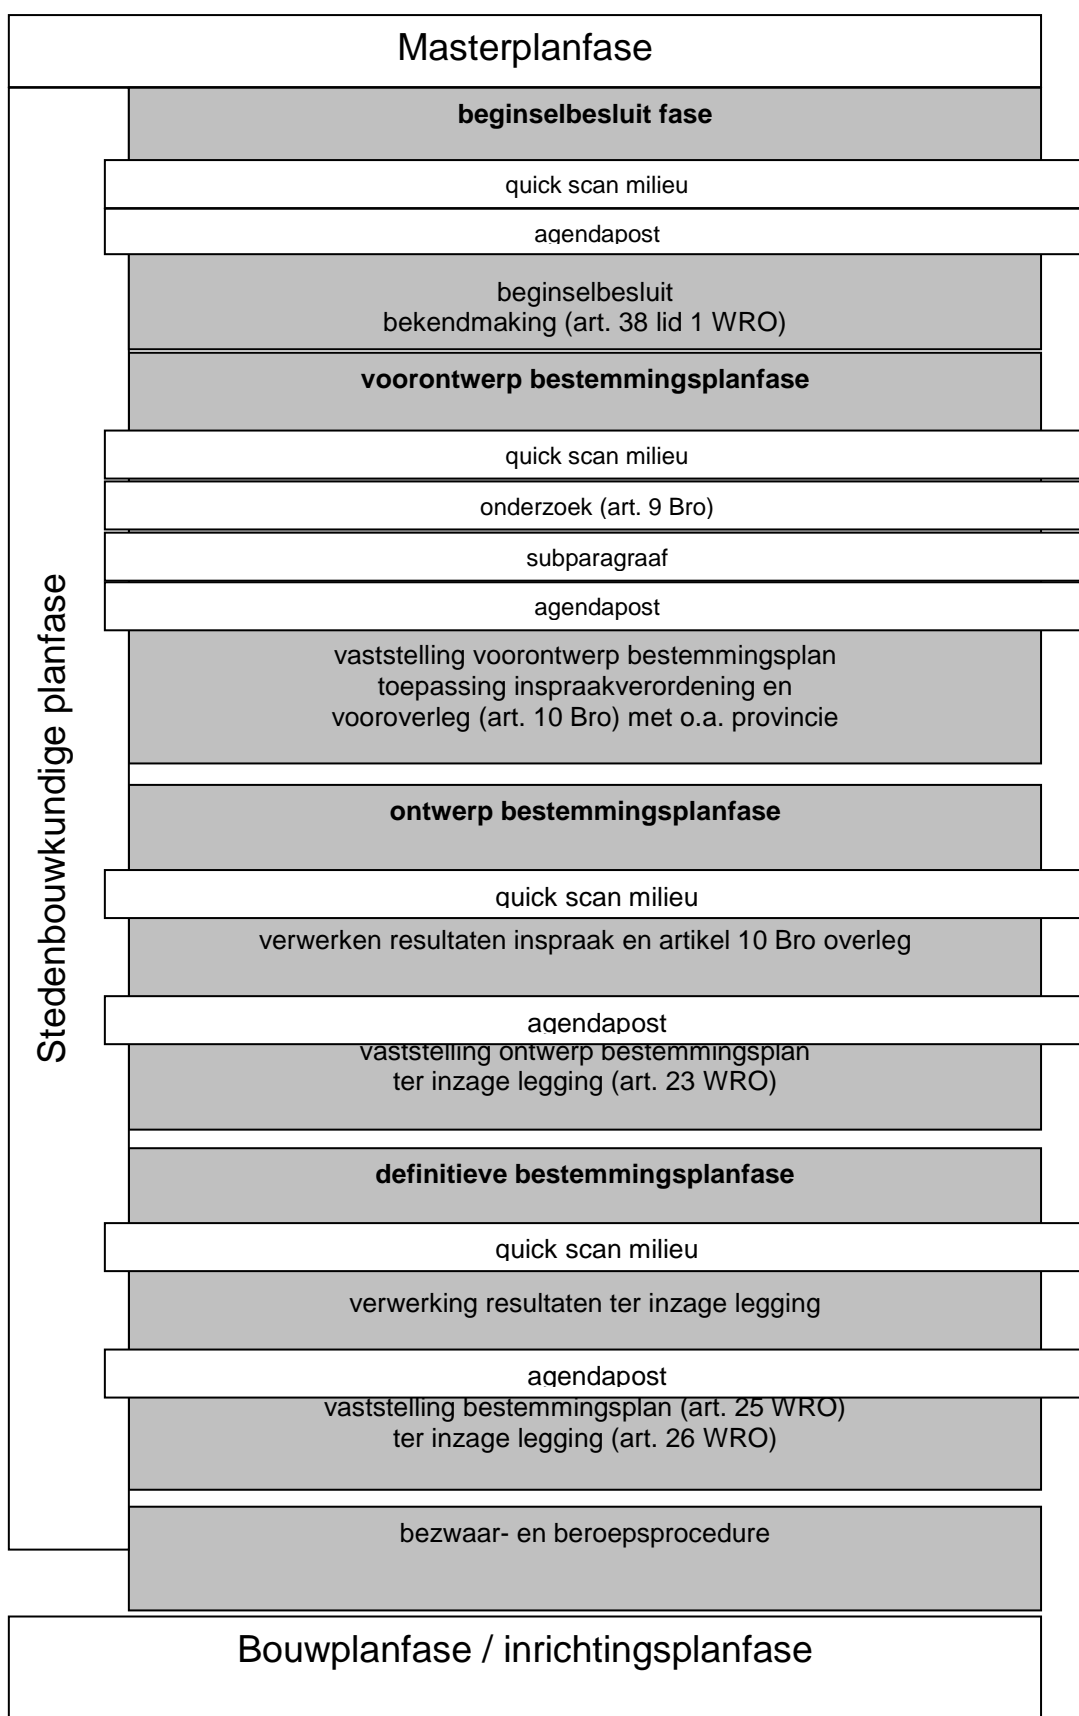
Masterplanfase

Stedenbouwkundige planfase

beginselbesluit fase

quick scan milieu

agendapost

beginselbesluit
bekendmaking (art. 38 lid 1 WRO)

voorontwerp bestemmingsplanfase

quick scan milieu

onderzoek (art. 9 Bro)

subparagraaf

agendapost

vaststelling voorontwerp bestemmingsplan
toepassing inspraakverordening en
vooroverleg (art. 10 Bro) met o.a. provincie

ontwerp bestemmingsplanfase

quick scan milieu

verwerken resultaten inspraak en artikel 10 Bro overleg

agendapost

vaststelling ontwerp bestemmingsplan
ter inzage legging (art. 23 WRO)

definitieve bestemmingsplanfase

quick scan milieu

verwerking resultaten ter inzage legging

agendapost

vaststelling bestemmingsplan (art. 25 WRO)
ter inzage legging (art. 26 WRO)

bezwaar- en beroepsprocedure

Bouwplanfase / inrichtingsplanfase